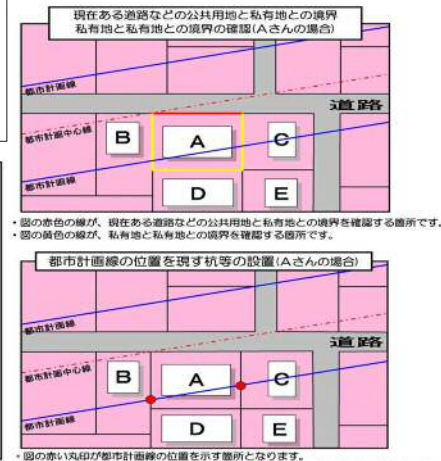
現在ある道路などの公共用地と私有地との境界
私有地と私有地との境界の確認(Aさんの場合)

都市計画線

道路

都市計画中心線

B

A

C

都市計画線

D

E

・図の赤色の線が、現在ある道路などの公共用地と私有地との境界を確認する箇所です。
・図の黄色の線が、私有地と私有地との境界を確認する箇所です。

都市計画線の位置を現す杭等の設置(Aさんの場合)

道路

都市計画中心線

B

A

C

D

E

・図の赤い丸印が都市計画線の位置を示す箇所となります。